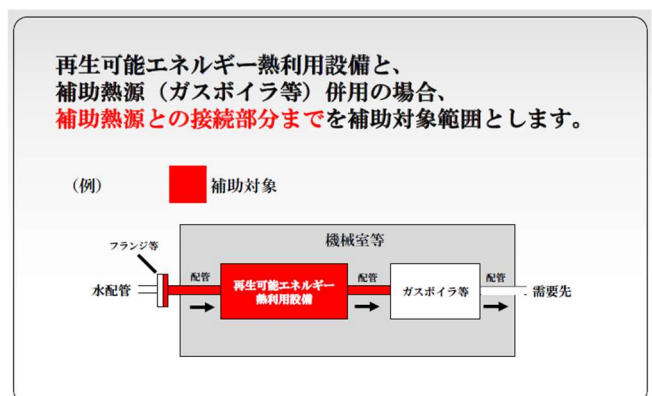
再生可能エネルギー熱利用設備と、
補助熱源（ガスボイラ等）併用の場合、
補助熱源との接続部分までを補助対象範囲とします。

（例）

補助対象

機械室等

フランジ等

配管

配管

配管

水配管

再生可能エネルギー熱利用設備

ガスボイラ等

需要先